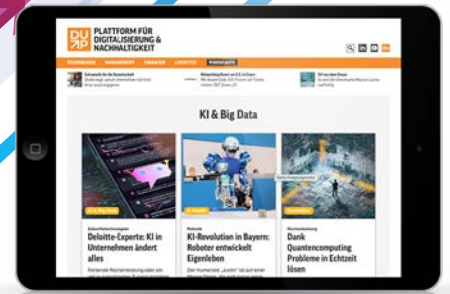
DU AP PLATTFORM FÜR DIGITALISIERUNG & NACHHALTIGKEIT

TECHNIK MANAGEMENT FINANZEN LIFESTYLE PODCASTS

KI & Big Data

Deloitte-Experte: KI in Unternehmen ändert alles

KI-Revolution in Bayern: Roboter entwickelt Eigenleben

Dank Quantencomputing Probleme in Echtzeit lösen